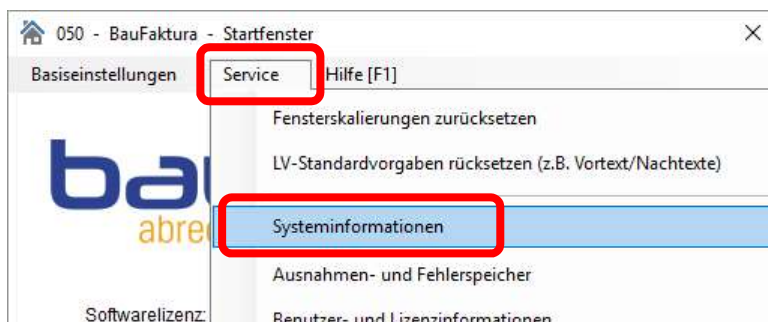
050 - BauFaktura - Startfenster
×
Basiseinstellungen Service Hilfe [F1]
Fensterskalierungen zurücksetzen
LV-Standardvorgaben rücksetzen (z.B. Vortext/Nachtexte)
Systeminformationen
Ausnahmen- und Fehlerspeicher
Benutzer- und Lizenzinformationen
ba
abre
Softwarelizenz: